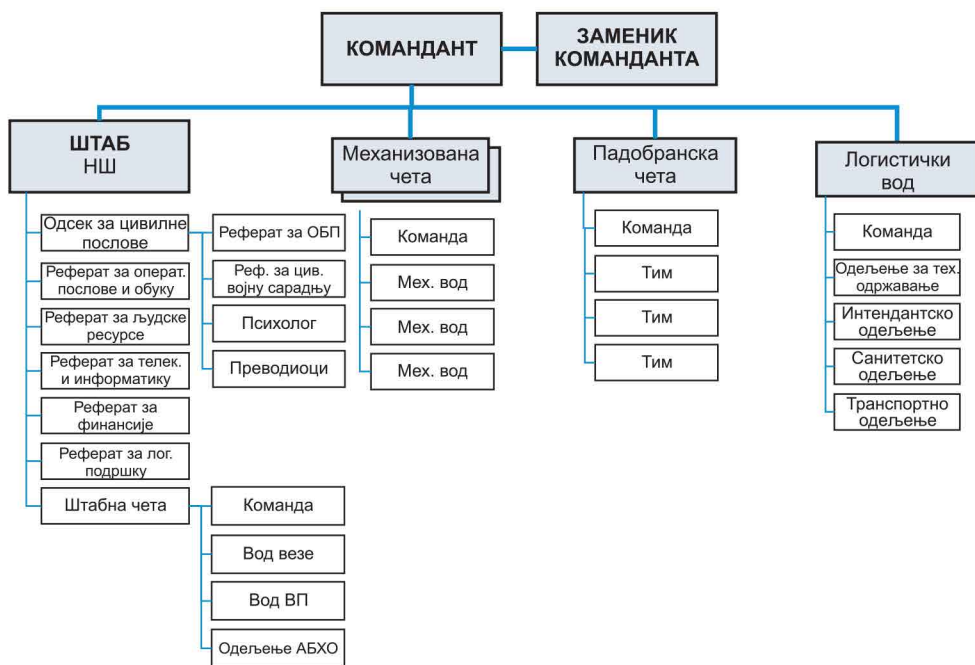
КОМАНДАНТ

ЗАМЕНИК КОМАНДАНТА

ШТАБ
НШ

Одсек за цивилне послове

Реферат за ОБП

Реф. за цив. војну сарадњу

Психолог

Преводиоци

Реферат за операт. послове и обуку

Реферат за људске ресурсе

Реферат за телек. и информатику

Реферат за финансије

Реферат за лог. подршку

Штабна чета

Команда

Вод везе

Вод ВП

Одељење АБХО

Механизована чета

Команда

Мех. вод

Мех. вод

Мех. вод

Падобранска чета

Команда

Тим

Тим

Тим

Логистички вод

Команда

Одељење за тех. одржавање

Интендантско одељење

Санитетско одељење

Транспортно одељење